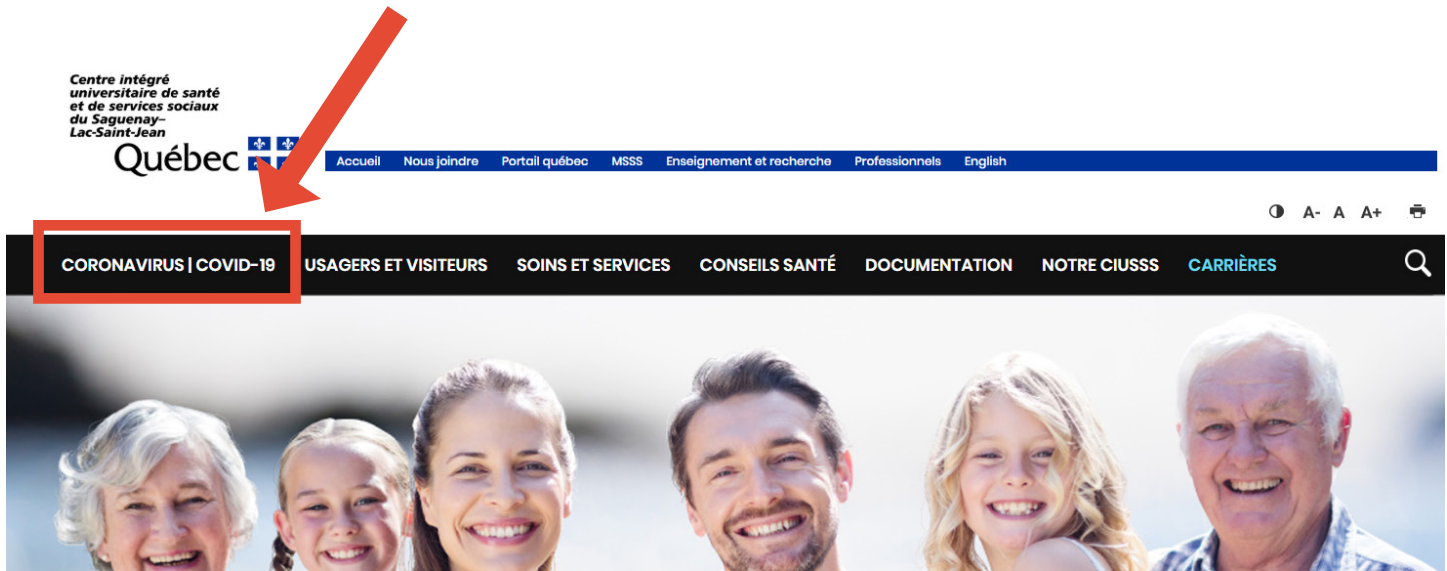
Centre intégré universitaire de santé et de services sociaux du Saguenay–Lac-Saint-Jean

Québec

Accueil Nous joindre Portail québec MSSS Enseignement et recherche Professionnels English

A- A A+

CORONAVIRUS | COVID-19 USAGERS ET VISITEURS SOINS ET SERVICES CONSEILS SANTÉ DOCUMENTATION NOTRE CIUSSS CARRIÈRES